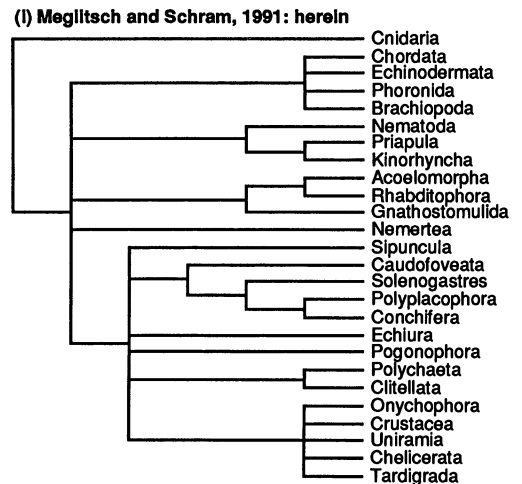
(l) Meglitsch and Schram, 1991: herein

Cnidaria
Chordata
Echinodermata
Phoronida
Brachiopoda
Nematoda
Priapula
Kinorhyncha
Acoelomorpha
Rhabditophora
Gnathostomulida
Nemertea
Sipuncula
Caudofoveata
Solenogastres
Polyplacophora
Conchifera
Echiura
Pogonophora
Polychaeta
Clitellata
Onychophora
Crustacea
Uniramia
Chelicerata
Tardigrada